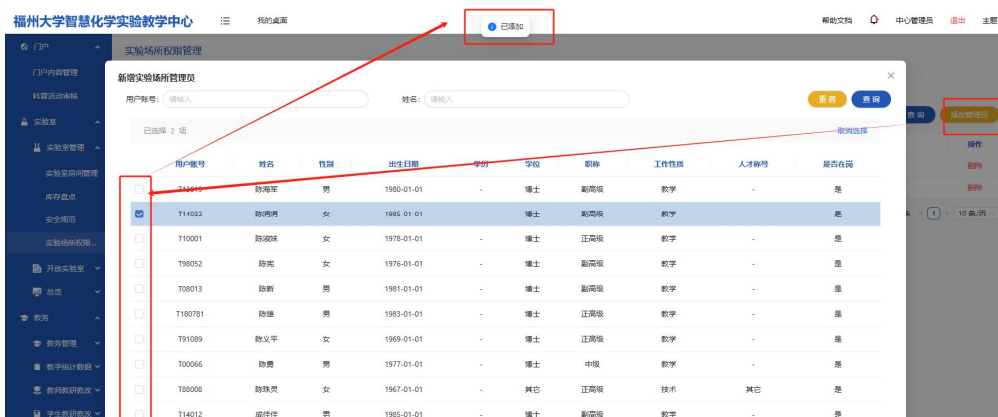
福州大学智慧化学实验教学中心 我的桌面 已添加 帮助文档 中心管理员 退出 主题

门户
门户内容管理
科普活动审核
实验室
实验室管理
实验室房间管理
库存盘点
安全规范
实验场所权限...
开放实验室
总览
教务
教务管理
教学统计数据
教师教研教改
学生教研教改

实验场所权限管理

新增实验场所管理员

用户账号： 请输入 姓名： 请输入 重置 查询

已选择 2 项 取消选择

查询 添加管理员

操作
删除
删除

1 10条/页

| | 用户账号 | 姓名 | 性别 | 出生日期 | 学历 | 学位 | 职称 | 工作性质 | 人才称号 | 是否在岗 |
|---|---|---|---|---|---|---|---|---|---|---|
| | T43843 | 陈海军 | 男 | 1980-01-01 | - | 博士 | 副高级 | 教学 | - | 是 |
| ☑ | T14033 | 陈鸿鸿 | 女 | 1985-01-01 | - | 博士 | 副高级 | 教学 | - | 是 |
| | T10001 | 陈淑妹 | 女 | 1978-01-01 | - | 博士 | 正高级 | 教学 | - | 是 |
| | T98052 | 陈亮 | 女 | 1976-01-01 | - | 博士 | 正高级 | 教学 | - | 是 |
| | T08013 | 陈新 | 男 | 1981-01-01 | - | 博士 | 副高级 | 教学 | - | 是 |
| | T180781 | 陈雄 | 男 | 1983-01-01 | - | 博士 | 正高级 | 教学 | - | 是 |
| | T91089 | 陈义平 | 女 | 1969-01-01 | - | 博士 | 正高级 | 教学 | - | 是 |
| | T00066 | 陈勇 | 男 | 1977-01-01 | - | 博士 | 中级 | 教学 | - | 是 |
| | T88008 | 陈珠灵 | 女 | 1967-01-01 | - | 其它 | 正高级 | 技术 | 其它 | 是 |
| | T14012 | 成佳佳 | 男 | 1985-01-01 | - | 博士 | 副高级 | 教学 | - | 是 |